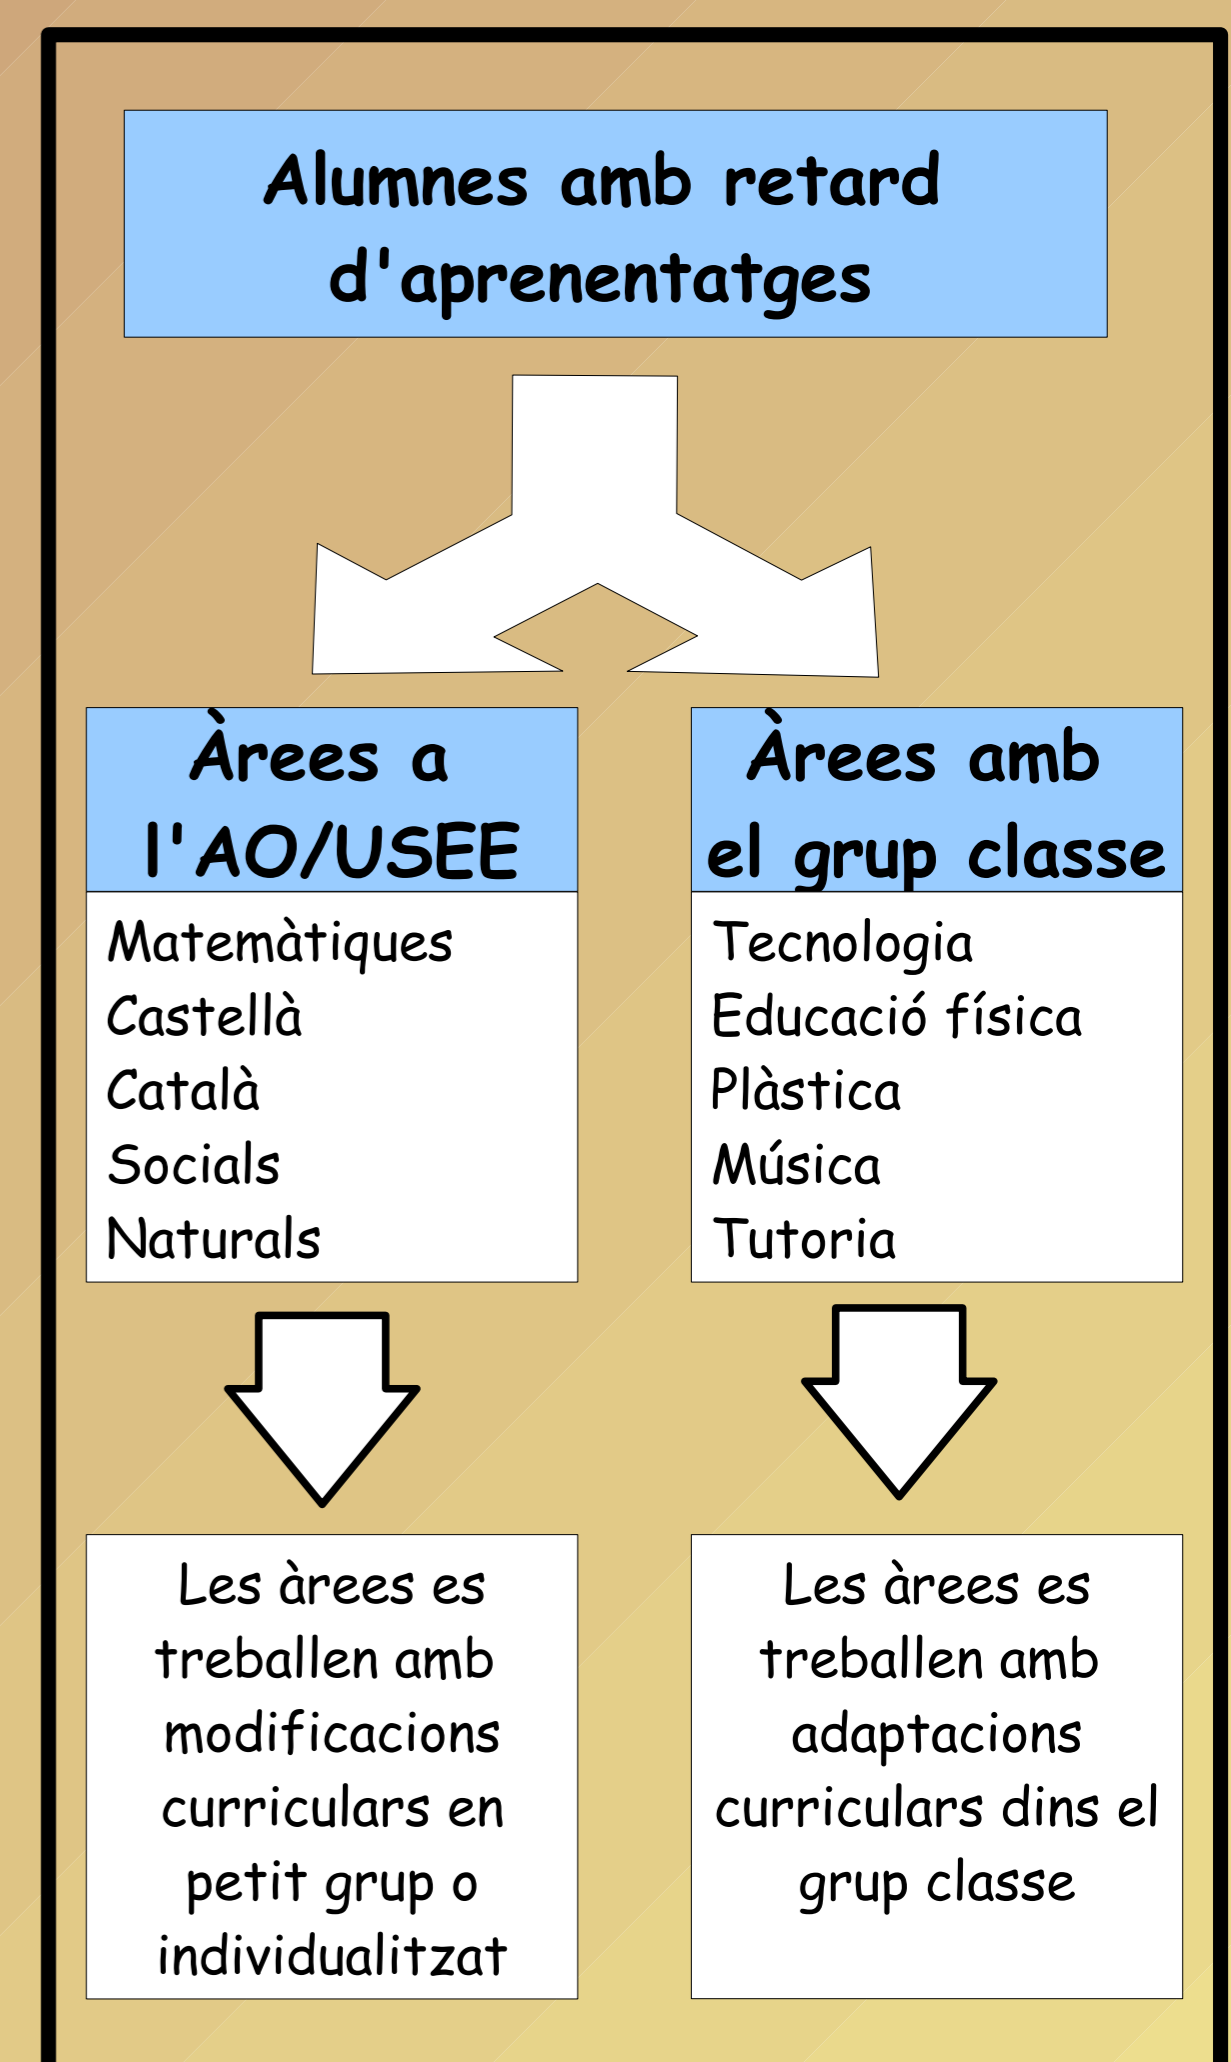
Alumnes amb retard d'aprenentatges

Àrees a l'AO/USEE

Matemàtiques
Castellà
Català
Socials
Naturals

Àrees amb el grup classe

Tecnologia
Educació física
Plàstica
Música
Tutoria

Les àrees es treballen amb modificacions curriculars en petit grup o individualitzat

Les àrees es treballen amb adaptacions curriculars dins el grup classe